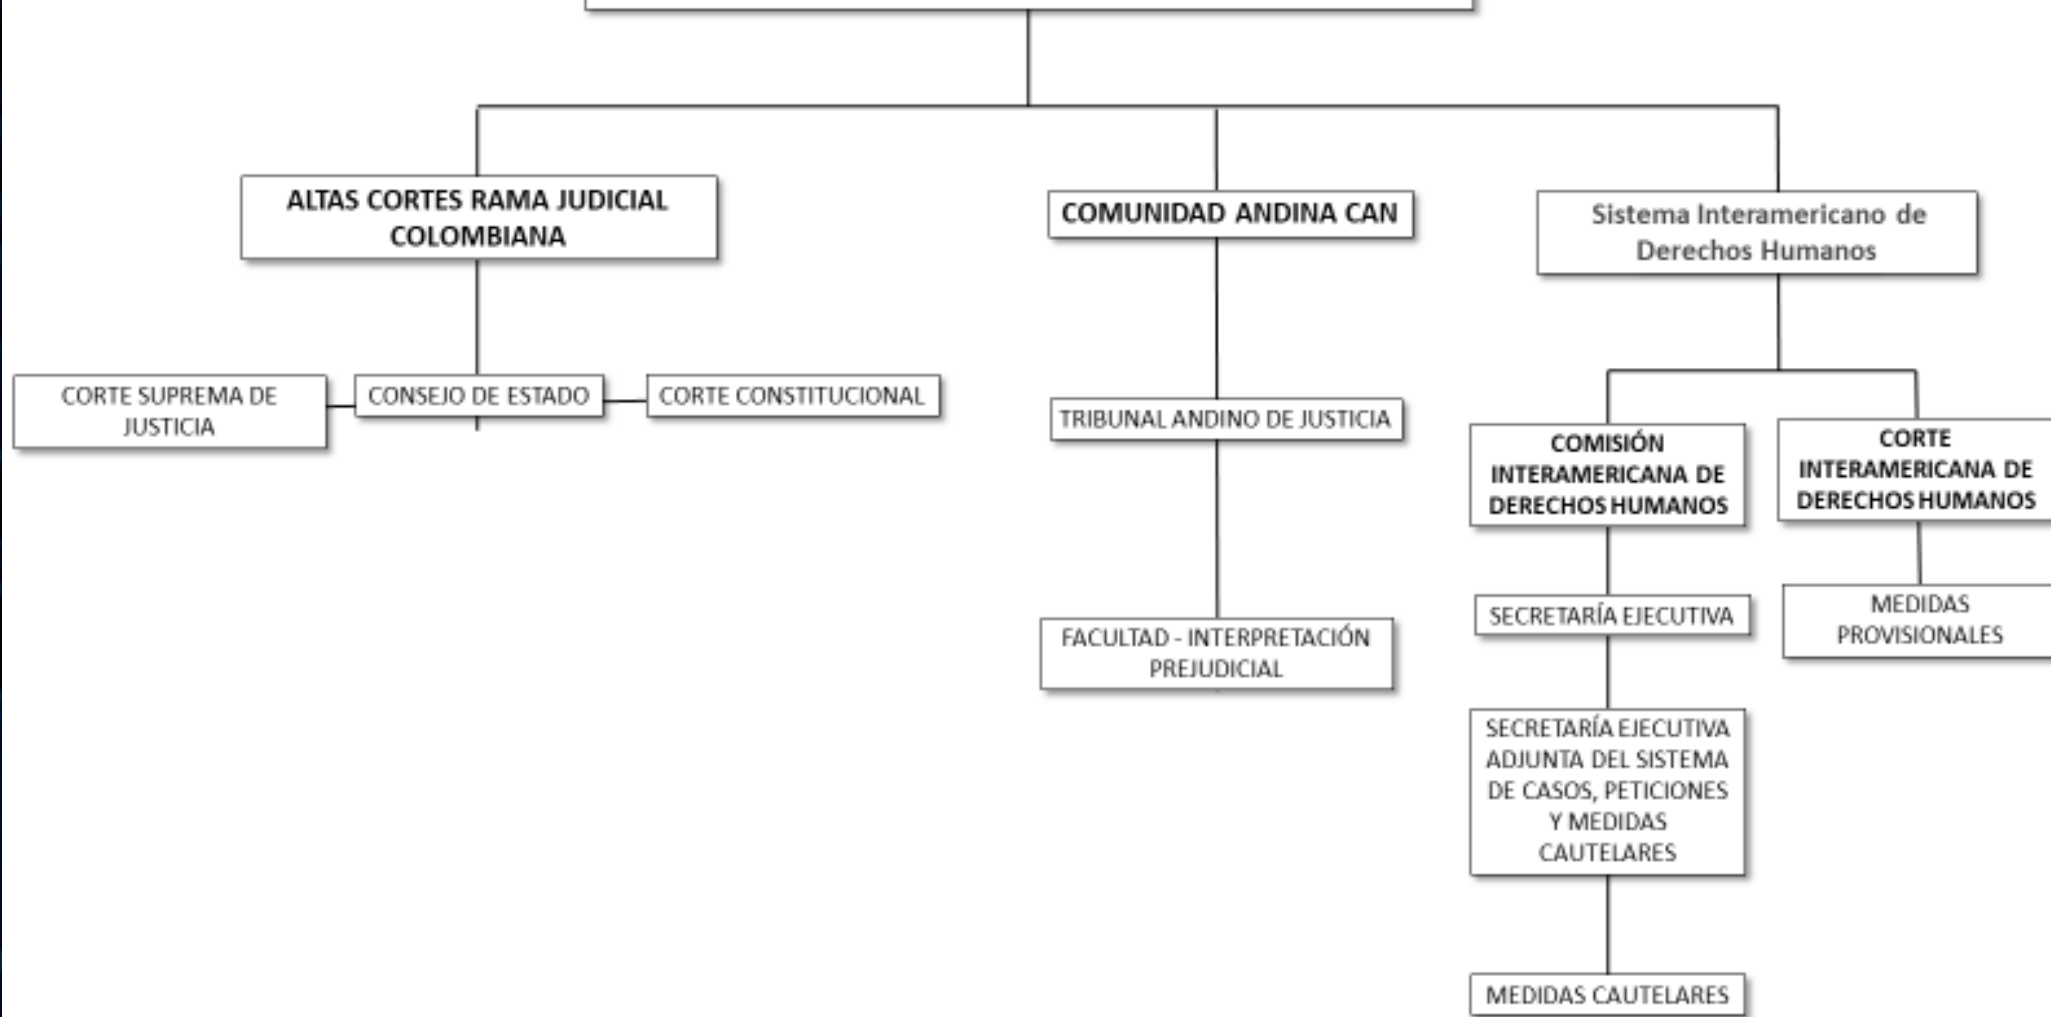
ALTAS CORTES RAMA JUDICIAL COLOMBIANA

CORTE SUPREMA DE JUSTICIA

CONSEJO DE ESTADO

CORTE CONSTITUCIONAL

COMUNIDAD ANDINA CAN

TRIBUNAL ANDINO DE JUSTICIA

FACULTAD - INTERPRETACIÓN PREJUDICIAL

Sistema Interamericano de Derechos Humanos

COMISIÓN INTERAMERICANA DE DERECHOS HUMANOS

SECRETARÍA EJECUTIVA

SECRETARÍA EJECUTIVA ADJUNTA DEL SISTEMA DE CASOS, PETICIONES Y MEDIDAS CAUTELARES

MEDIDAS CAUTELARES

CORTE INTERAMERICANA DE DERECHOS HUMANOS

MEDIDAS PROVISIONALES